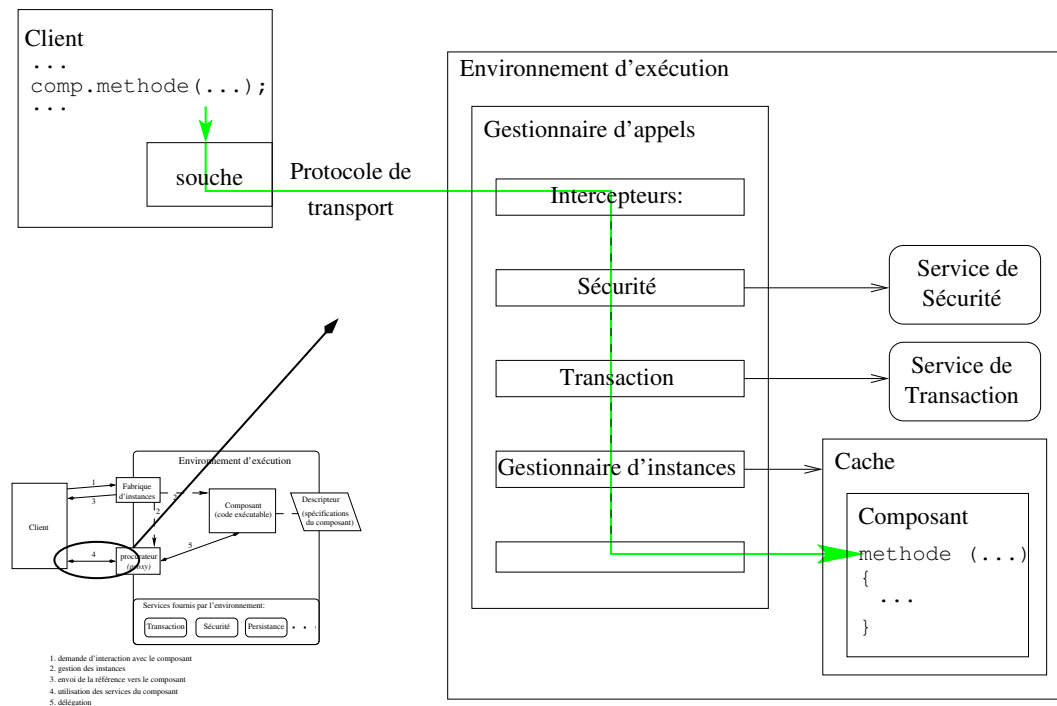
Client
...
comp.methode(...);
...

souche

Protocole de transport

Environnement d'exécution

Gestionnaire d'appels

Intercepteurs:

Sécurité

Transaction

Gestionnaire d'instances

Service de Sécurité

Service de Transaction

Cache

Composant
methode (...)
{
...
}

Environnement d'exécution

Client

1
3
4

Fabrique d'instances

2

Composant (code exécutable)

Descripteur (spécifications du composant)

5

procurateur (proxy)

Services fournis par l'environnement:

Transaction
Sécurité
Persistance
. . .

1. demande d'interaction avec le composant
2. gestion des instances
3. envoi de la référence vers le composant
4. utilisation des services du composant
5. délégation